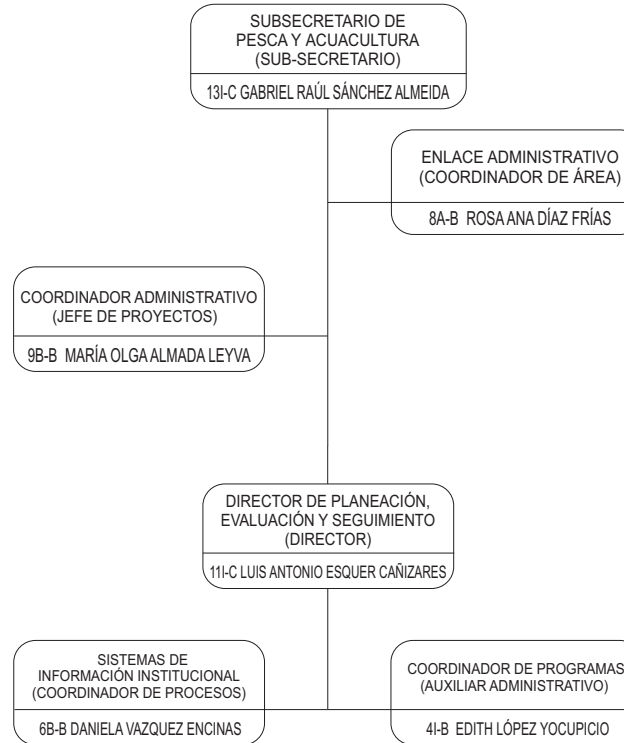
SUBSECRETARIO DE PESCA Y ACUACULTURA (SUB-SECRETARIO)
13I-C GABRIEL RAÚL SÁNCHEZ ALMEIDA

ENLACE ADMINISTRATIVO (COORDINADOR DE ÁREA)
8A-B ROSA ANA DÍAZ FRÍAS

COORDINADOR ADMINISTRATIVO (JEFE DE PROYECTOS)
9B-B MARÍA OLGA ALMADA LEYVA

DIRECTOR DE PLANEACIÓN, EVALUACIÓN Y SEGUIMIENTO (DIRECTOR)
11I-C LUIS ANTONIO ESQUER CAÑIZARES

SISTEMAS DE INFORMACIÓN INSTITUCIONAL (COORDINADOR DE PROCESOS)
6B-B DANIELA VAZQUEZ ENCINAS

COORDINADOR DE PROGRAMAS (AUXILIAR ADMINISTRATIVO)
4I-B EDITH LÓPEZ YOCUPICIO